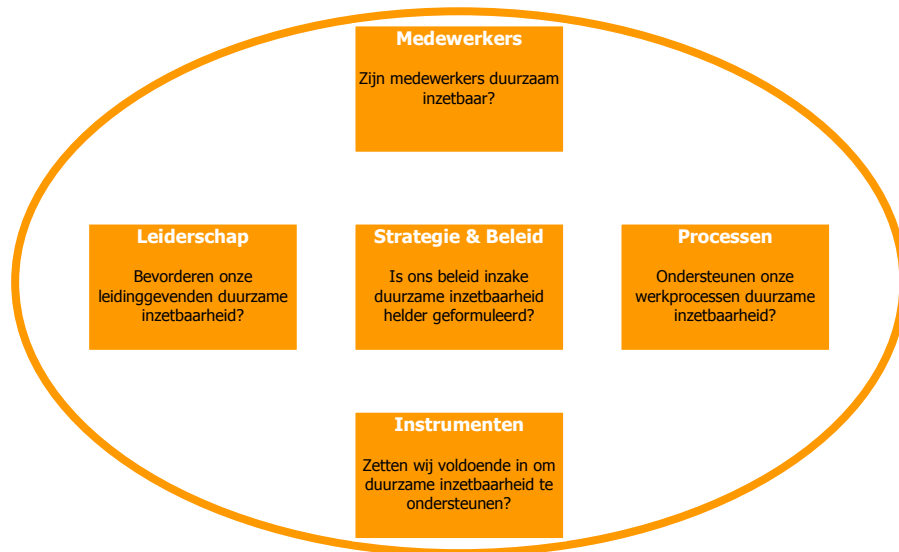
Medewerkers

Zijn medewerkers duurzaam inzetbaar?

Leiderschap

Bevorderen onze leidinggevenden duurzame inzetbaarheid?

Strategie & Beleid

Is ons beleid inzake duurzame inzetbaarheid helder geformuleerd?

Processen

Ondersteunen onze werkprocessen duurzame inzetbaarheid?

Instrumenten

Zetten wij voldoende in om duurzame inzetbaarheid te ondersteunen?